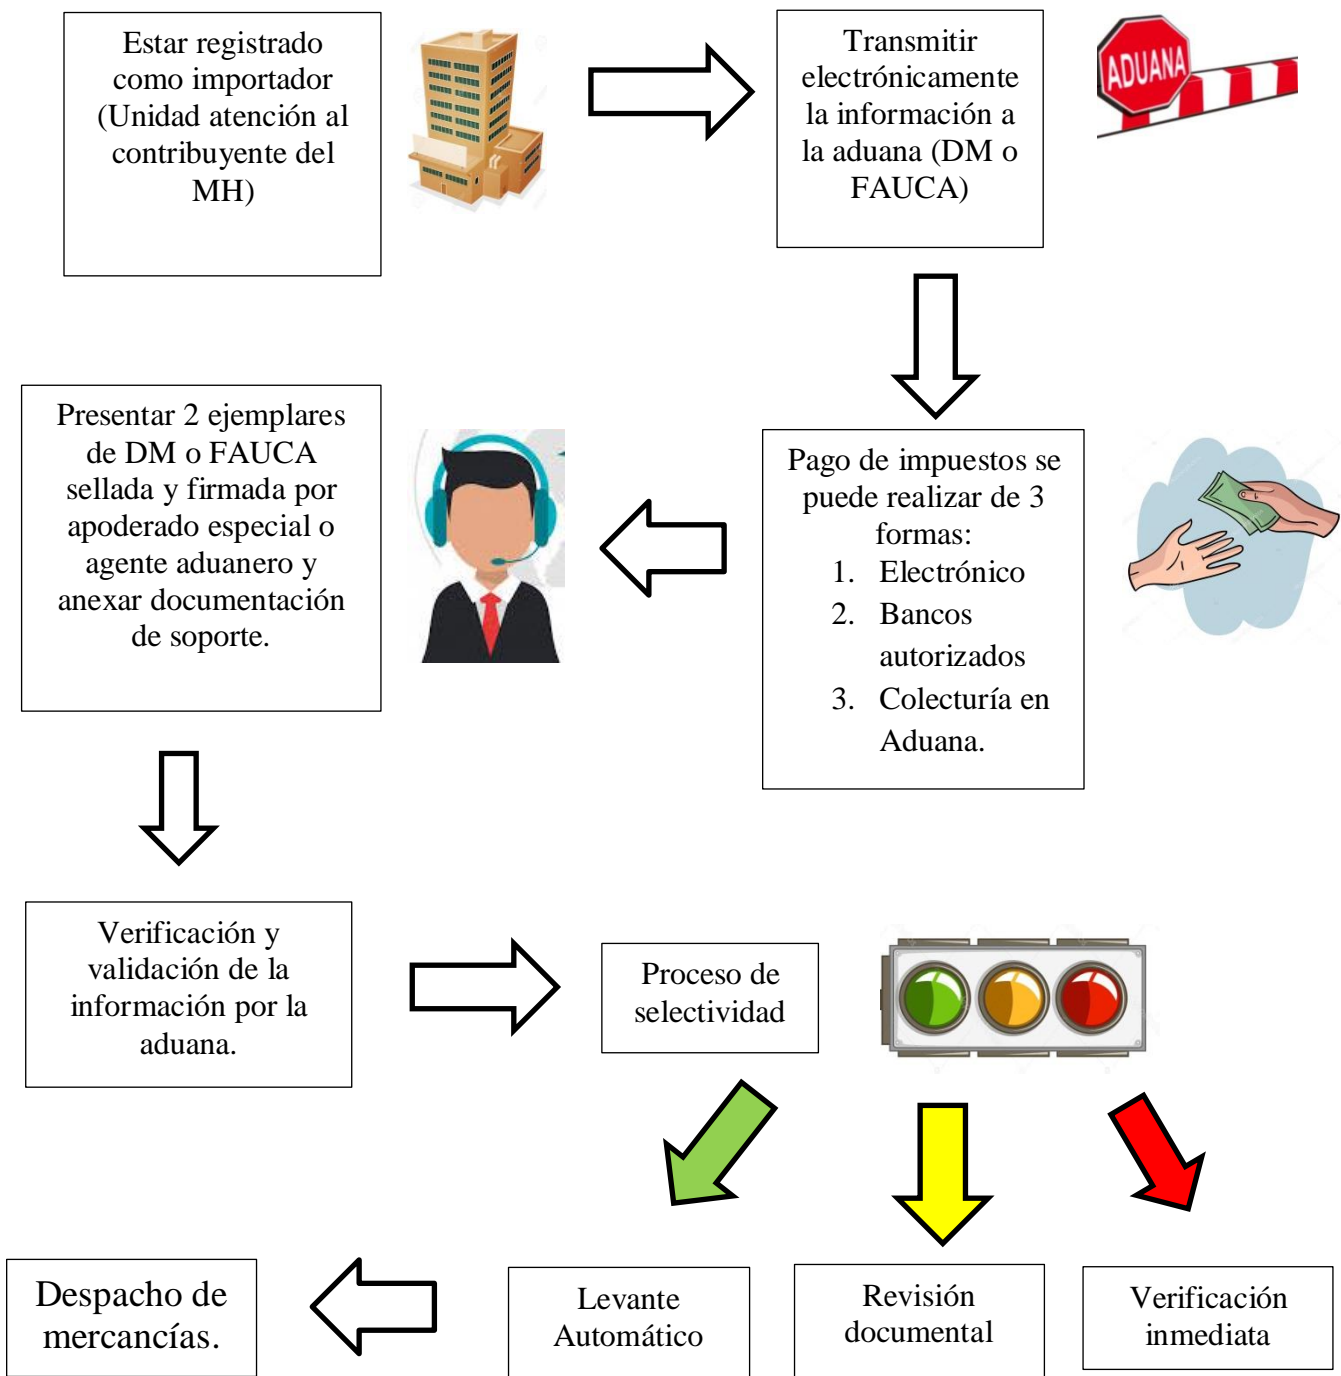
Estar registrado como importador (Unidad atención al contribuyente del MH)

Transmitir electrónicamente la información a la aduana (DM o FAUCA)

ADUANA

Pago de impuestos se puede realizar de 3 formas:
1. Electrónico
2. Bancos autorizados
3. Colecturía en Aduana.

Presentar 2 ejemplares de DM o FAUCA sellada y firmada por apoderado especial o agente aduanero y anexar documentación de soporte.

Verificación y validación de la información por la aduana.

Proceso de selectividad

Despacho de mercancías.

Levante Automático

Revisión documental

Verificación inmediata